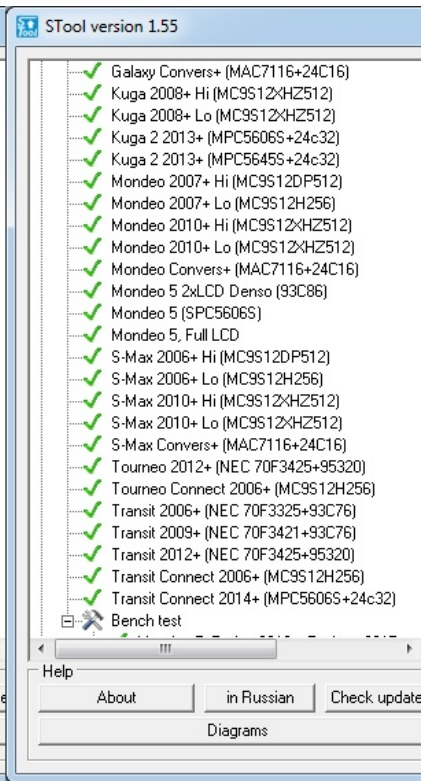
STool version 1.55

Galaxy Convers+ (MAC7116+24C16)
Kuga 2008+ Hi (MC9S12XHZ512)
Kuga 2008+ Lo (MC9S12XHZ512)
Kuga 2 2013+ (MPC5606S+24c32)
Kuga 2 2013+ (MPC5645S+24c32)
Mondeo 2007+ Hi (MC9S12DP512)
Mondeo 2007+ Lo (MC9S12H256)
Mondeo 2010+ Hi (MC9S12XHZ512)
Mondeo 2010+ Lo (MC9S12XHZ512)
Mondeo Convers+ (MAC7116+24C16)
Mondeo 5 2xLCD Denso (93C86)
Mondeo 5 (SPC5606S)
Mondeo 5, Full LCD
S-Max 2006+ Hi (MC9S12DP512)
S-Max 2006+ Lo (MC9S12H256)
S-Max 2010+ Hi (MC9S12XHZ512)
S-Max 2010+ Lo (MC9S12XHZ512)
S-Max Convers+ (MAC7116+24C16)
Tourneo 2012+ (NEC 70F3425+95320)
Tourneo Connect 2006+ (MC9S12H256)
Transit 2006+ (NEC 70F3325+93C76)
Transit 2009+ (NEC 70F3421+93C76)
Transit 2012+ (NEC 70F3425+95320)
Transit Connect 2006+ (MC9S12H256)
Transit Connect 2014+ (MPC5606S+24c32)
Bench test

Help
About
in Russian
Check update
Diagrams